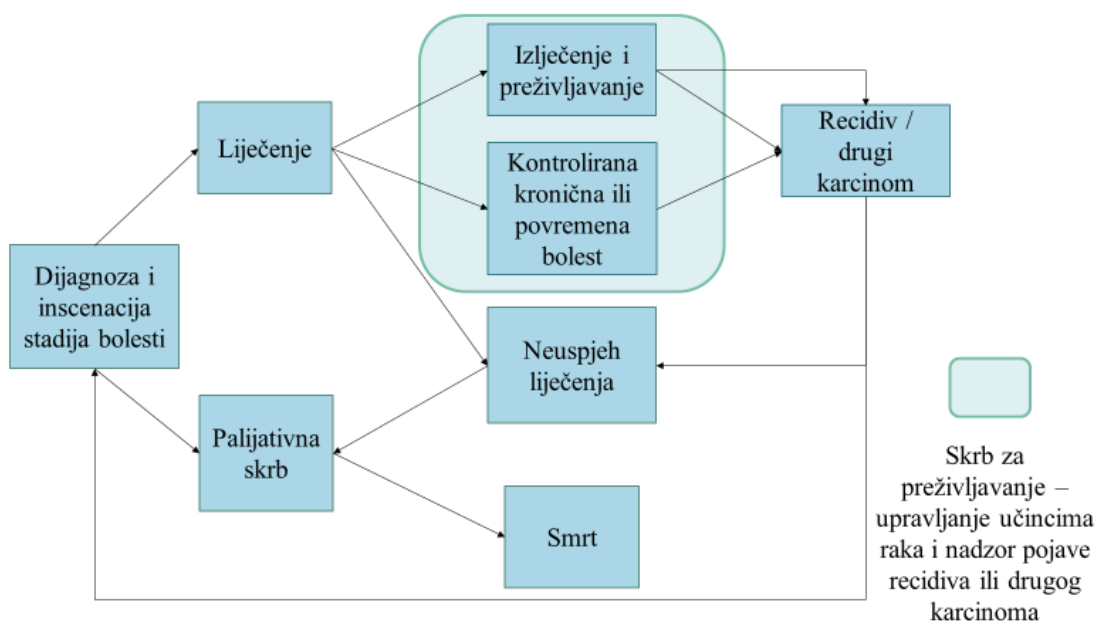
Izlječenje i preživljavanje

Liječenje

Kontrolirana kronična ili povremena bolest

Recidiv / drugi karcinom

Dijagnoza i inscenacija stadija bolesti

Neuspjeh liječenja

Palijativna skrb

Smrt

Skrb za preživljavanje – upravljanje učincima raka i nadzor pojave recidiva ili drugog karcinoma